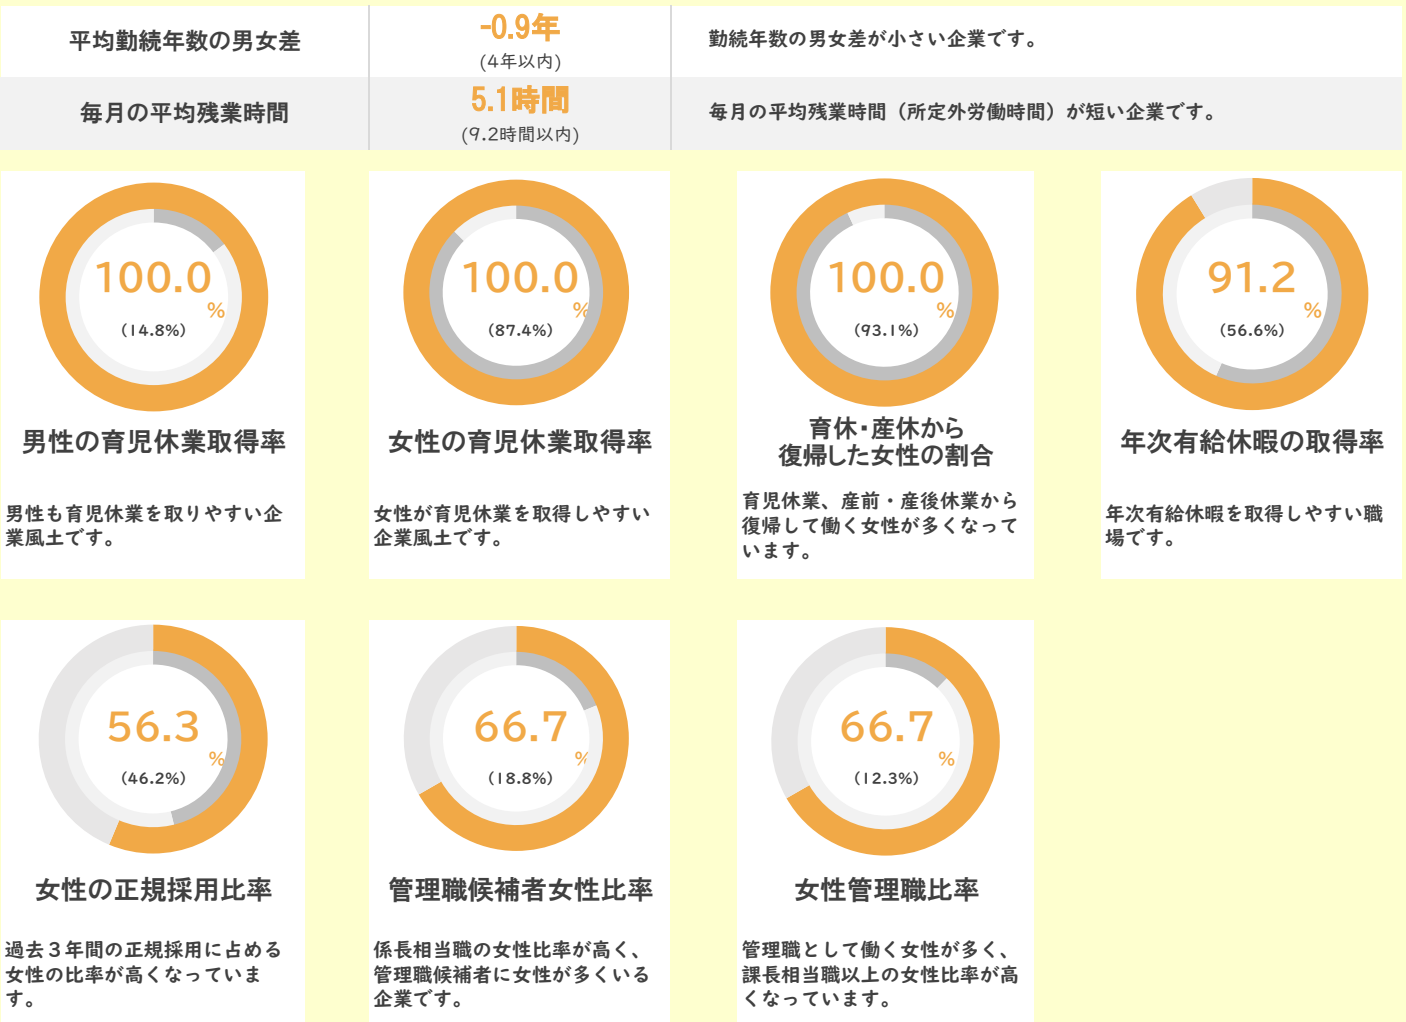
| 平均勤続年数の男女差 | -0.9年 (4年以内) | 勤続年数の男女差が小さい企業です。 |
|---|---|---|
| 毎月の平均残業時間 | 5.1時間 (9.2時間以内) | 毎月の平均残業時間（所定外労働時間）が短い企業です。 |

100.0 %
(14.8%)
男性の育児休業取得率
男性も育児休業を取りやすい企業風土です。

100.0 %
(87.4%)
女性の育児休業取得率
女性が育児休業を取得しやすい企業風土です。

100.0 %
(93.1%)
育休・産休から復帰した女性の割合
育児休業、産前・産後休業から復帰して働く女性が多くなっています。

91.2 %
(56.6%)
年次有給休暇の取得率
年次有給休暇を取得しやすい職場です。

56.3 %
(46.2%)
女性の正規採用比率
過去３年間の正規採用に占める女性の比率が高くなっています。

66.7 %
(18.8%)
管理職候補者女性比率
係長相当職の女性比率が高く、管理職候補者に女性が多くいる企業です。

66.7 %
(12.3%)
女性管理職比率
管理職として働く女性が多く、課長相当職以上の女性比率が高くなっています。